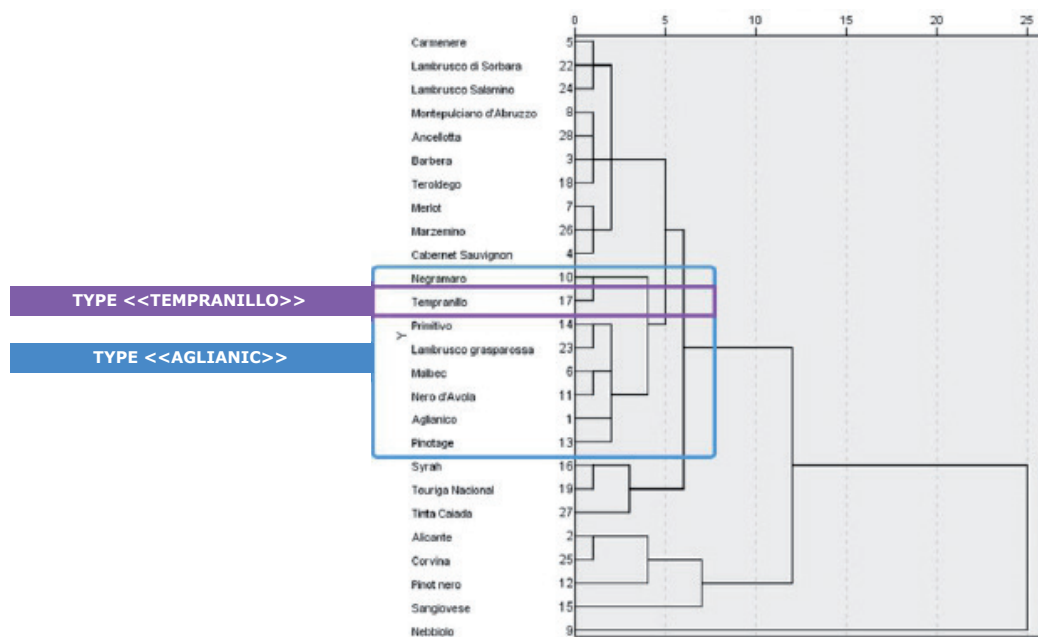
0 5 10 15 20 25

Carmenere 5
Lambrusco di Sorbara 22
Lambrusco Salamino 24
Montepulciano d'Abruzzo 8
Ancellotta 28
Barbera 3
Teroldego 18
Merlot 7
Marzemino 26
Cabernet Sauvignon 4
Negramaro 10
TYPE <<TEMPRANILLO>>
Tempranillo 17
TYPE <<AGLIANIC>>
Primitivo 14
Lambrusco grasparossa 23
Malbec 6
Nero d'Avola 11
Aglianico 1
Pinotage 13
Syrah 16
Touriga Nacional 19
Tinta Caiada 27
Alicante 2
Corvina 25
Pinot nero 12
Sangiovese 15
Nebbiolo 9